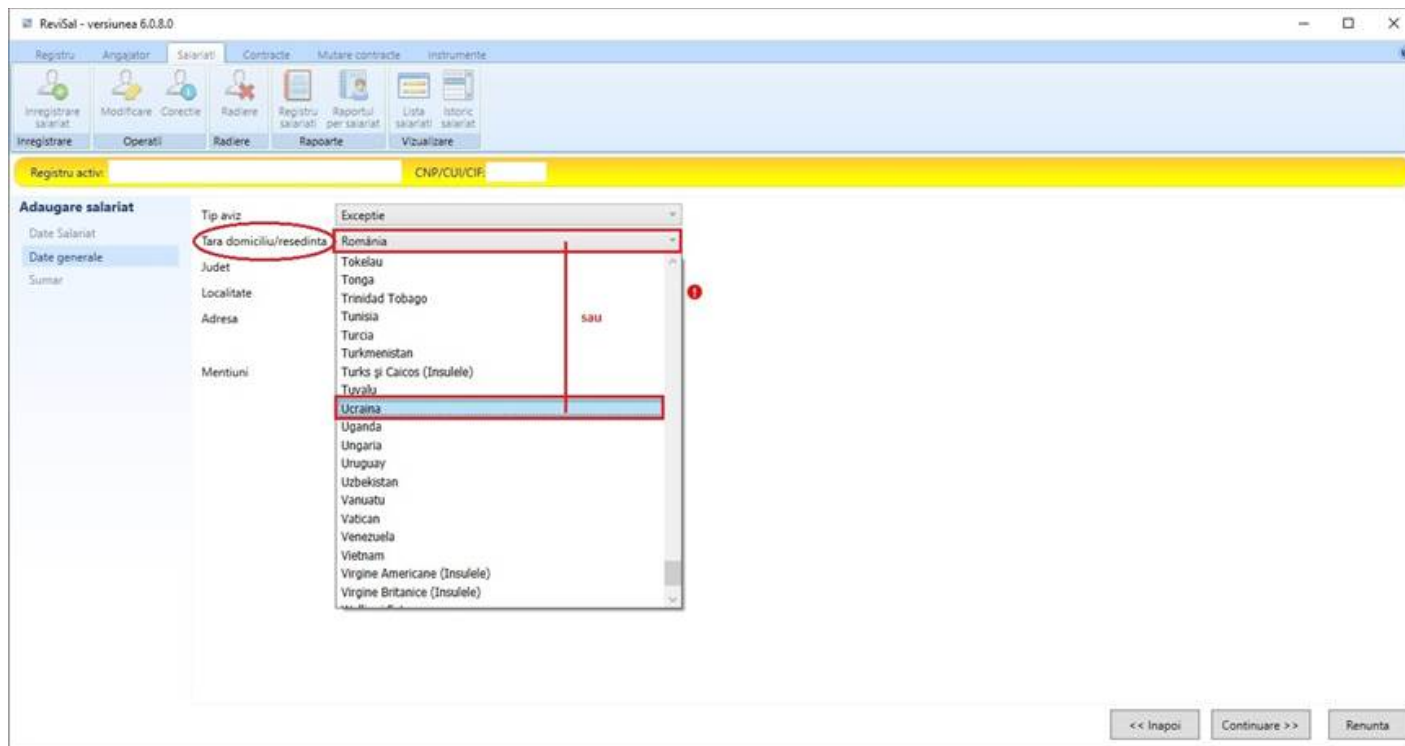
ReviSal - versiunea 6.0.8.0

Registru Angajator Salariati Contracte Mutare contracte Instrumente

Inregistrare salariat
Inregistrare

Modificare Corectie
Operatii

Radiere
Radiere

Registru salariati Raportul per salariat
Rapoarte

Lista salariati Istoric salariat
Vizualizare

Registru activ: CNP/CUI/CIF:

Adaugare salariat
Date Salariat
Date generale
Sumar

Tip aviz Exceptie
Tara domiciliu/resedinta România
Judet
Localitate
Adresa
Mentiuni

Tokelau
Tonga
Trinidad Tobago
Tunisia
Turcia
Turkmenistan
Turks şi Caicos (Insulele)
Tuvalu
Ucraina
Uganda
Ungaria
Uruguay
Uzbekistan
Vanuatu
Vatican
Venezuela
Vietnam
Virgine Americane (Insulele)
Virgine Britanice (Insulele)
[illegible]

sau

<< Inapoi Continuare >> Renunta